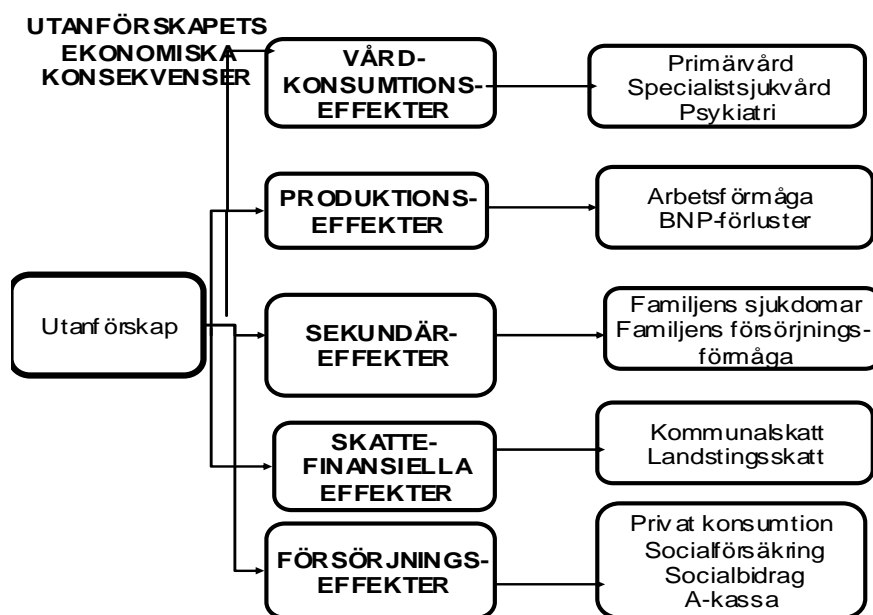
UTANFÖRSKAPETS EKONOMISKA KONSEKVENSER

VÅRD-KONSUMTIONS-EFFEKTER

Primärvård
Specialistsjukvård
Psykiatri

PRODUKTIONS-EFFEKTER

Arbetsförmåga
BNP-förluster

Utanförskap

SEKUNDÄR-EFFEKTER

Familjens sjukdomar
Familjens försörjningsförmåga

SKATTE-FINANSIELLA EFFEKTER

Kommunalskatt
Landstingsskatt

FÖRSÖRJNINGS-EFFEKTER

Privat konsumtion
Socialförsäkring
Socialbidrag
A-kassa